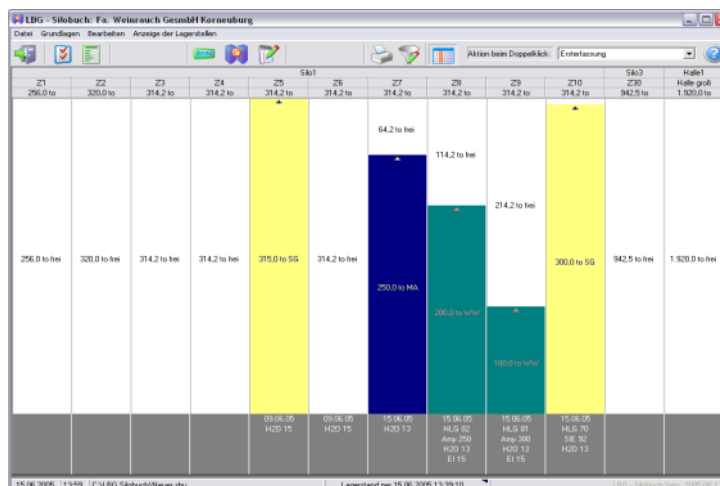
LBG - Silobuch: Fa. Weinrauch GesmbH Korneuburg

Datei Grundlagen Bearbeiten Anzeige der Lagerstellen

Aktion beim Doppelklick: Ernteerfassung

| Silo1 | | | | | | | | | | Silo3 | Halle1 |
|---|---|---|---|---|---|---|---|---|---|---|---|
| Z1 | Z2 | Z3 | Z4 | Z5 | Z6 | Z7 | Z8 | Z9 | Z10 | Z30 | Halle groß |
| 256,0 to | 320,0 to | 314,2 to | 314,2 to | 314,2 to | 314,2 to | 314,2 to | 314,2 to | 314,2 to | 314,2 to | 942,5 to | 1.920,0 to |
| | | | | | | 64,2 to frei | 114,2 to frei | 214,2 to frei | | | |
| 256,0 to frei | 320,0 to frei | 314,2 to frei | 314,2 to frei | 315,0 to SG | 314,2 to frei | 250,0 to MA | 200,0 to WW | 100,0 to WW | 300,0 to SG | 942,5 to frei | 1.920,0 to frei |
| | | | | 09.06.05 H2O 15 | 09.06.05 H2O 15 | 15.06.05 H2O 13 | 15.06.05 HLG 82 Amy 250 H2O 13 EI 15 | 15.06.05 HLG 81 Amy 300 H2O 13 EI 15 | 15.06.05 HLG 70 SIE 92 H2O 13 | | |

15.06.2005 13:59 C:\LBG Silobuch\Weinr.sbu Lagerstand per 15.06.2005 13:39:10 LBG - Silobuch Vers. 2005.06